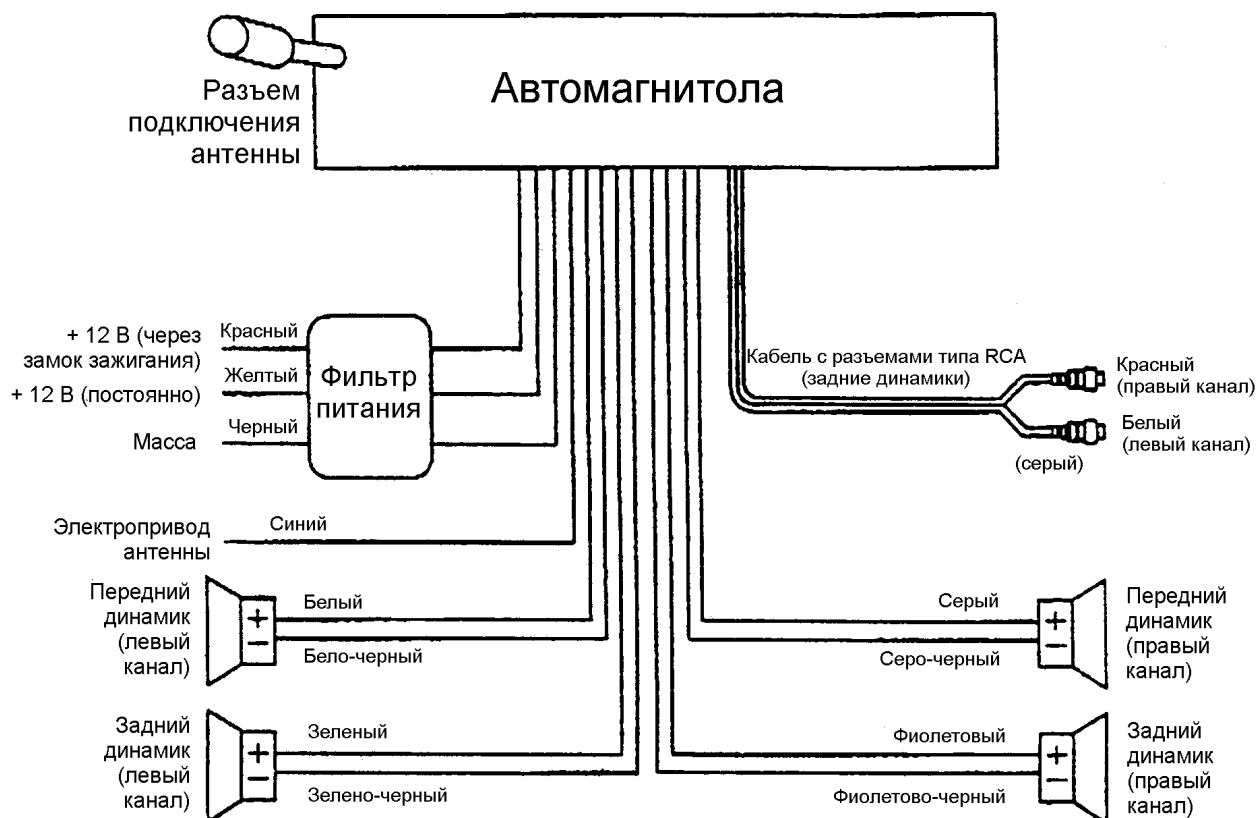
Разъем подключения антенны

Автомагнитола

+ 12 В (через замок зажигания)
Красный
+ 12 В (постоянно)
Желтый
Масса
Черный

Фильтр питания

Кабель с разъемами типа RCA (задние динамики)

Красный (правый канал)
Белый (левый канал)
(серый)

Электропривод антенны
Синий

Передний динамик (левый канал)
+
−
Белый
Бело-черный

Серый
Серо-черный
+
−
Передний динамик (правый канал)

Задний динамик (левый канал)
+
−
Зеленый
Зелено-черный

Фиолетовый
Фиолетово-черный
+
−
Задний динамик (правый канал)